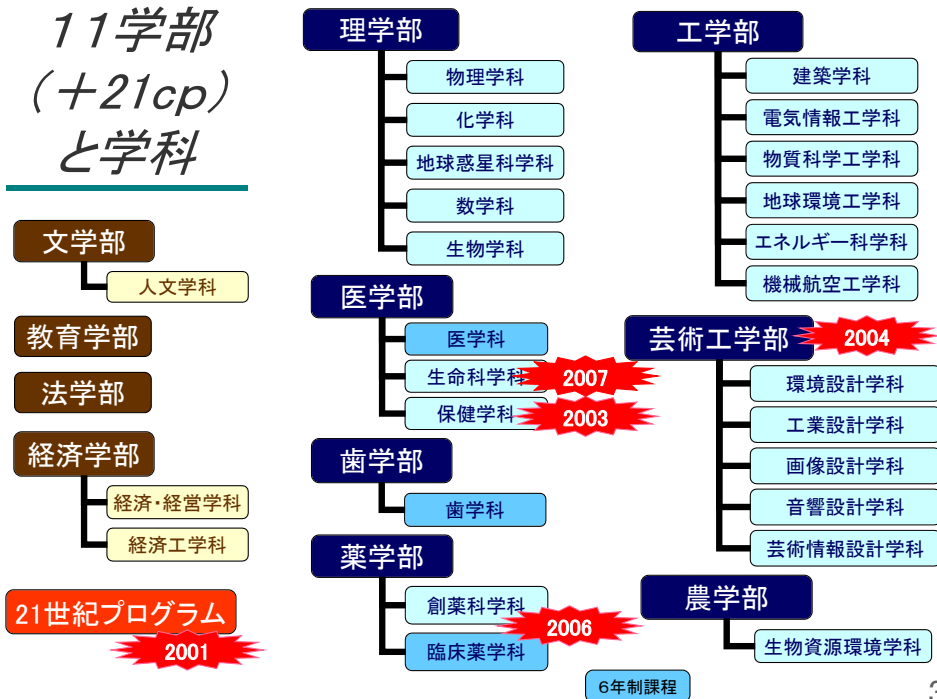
１１学部（＋21cp）と学科

文学部
人文学科

教育学部

法学部

経済学部
経済・経営学科
経済工学科

21世紀プログラム
2001

理学部
物理学科
化学科
地球惑星科学科
数学科
生物学科

医学部
医学科
生命科学科
2007
保健学科
2003

歯学部
歯学科

薬学部
創薬科学科
臨床薬学科
2006

6年制課程

工学部
建築学科
電気情報工学科
物質科学工学科
地球環境工学科
エネルギー科学科
機械航空工学科

芸術工学部
2004
環境設計学科
工業設計学科
画像設計学科
音響設計学科
芸術情報設計学科

農学部
生物資源環境学科

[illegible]